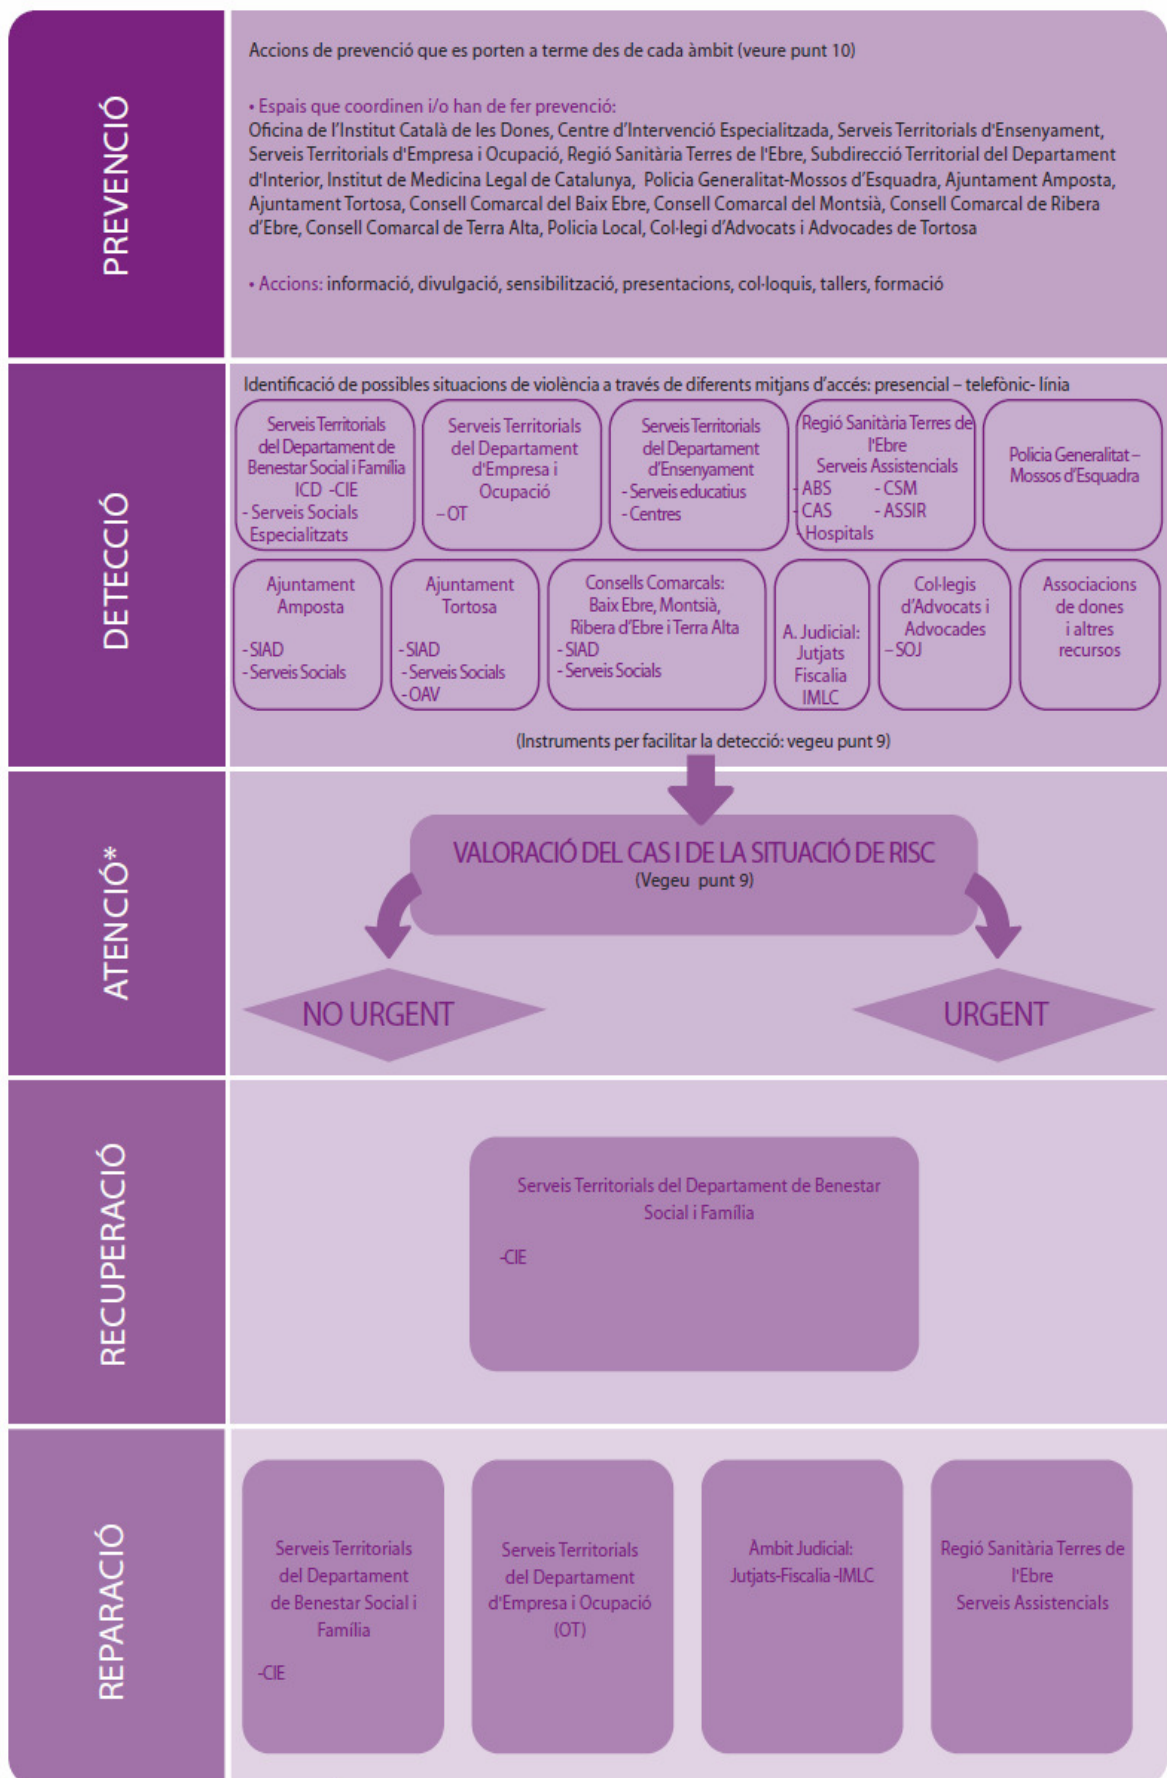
PREVENCIÓ

Accions de prevenció que es porten a terme des de cada àmbit (veure punt 10)

• Espais que coordinen i/o han de fer prevenció:
Oficina de l'Institut Català de les Dones, Centre d'Intervenció Especialitzada, Serveis Territorials d'Ensenyament, Serveis Territorials d'Empresa i Ocupació, Regió Sanitària Terres de l'Ebre, Subdirecció Territorial del Departament d'Interior, Institut de Medicina Legal de Catalunya, Policia Generalitat-Mossos d'Esquadra, Ajuntament Amposta, Ajuntament Tortosa, Consell Comarcal del Baix Ebre, Consell Comarcal del Montsià, Consell Comarcal de Ribera d'Ebre, Consell Comarcal de Terra Alta, Policia Local, Col·legi d'Advocats i Advocades de Tortosa

• Accions: informació, divulgació, sensibilització, presentacions, col·loquis, tallers, formació

DETECCIÓ

Identificació de possibles situacions de violència a través de diferents mitjans d'accés: presencial – telefònic- línia

Serveis Territorials del Departament de Benestar Social i Família
ICD -CIE
- Serveis Socials Especialitzats

Serveis Territorials del Departament d'Empresa i Ocupació
– OT

Serveis Territorials del Departament d'Ensenyament
- Serveis educatius
- Centres

Regió Sanitària Terres de l'Ebre
Serveis Assistencials
ABS - CSM
CAS - ASSIR
Hospitals

Policia Generalitat – Mossos d'Esquadra

Ajuntament Amposta
- SIAD
- Serveis Socials

Ajuntament Tortosa
- SIAD
- Serveis Socials
- OAV

Consells Comarcals: Baix Ebre, Montsià, Ribera d'Ebre i Terra Alta
- SIAD
- Serveis Socials

A. Judicial: Jutjats Fiscalia IMLC

Col·legis d'Advocats i Advocades
– SOJ

Associacions de dones i altres recursos

(Instruments per facilitar la detecció: vegeu punt 9)

ATENCIÓ*

VALORACIÓ DEL CAS I DE LA SITUACIÓ DE RISC
(Vegeu punt 9)

NO URGENT

URGENT

RECUPERACIÓ

Serveis Territorials del Departament de Benestar Social i Família

-CIE

REPARACIÓ

Serveis Territorials del Departament de Benestar Social i Família

-CIE

Serveis Territorials del Departament d'Empresa i Ocupació (OT)

Àmbit Judicial: Jutjats-Fiscalia -IMLC

Regió Sanitària Terres de l'Ebre
Serveis Assistencials